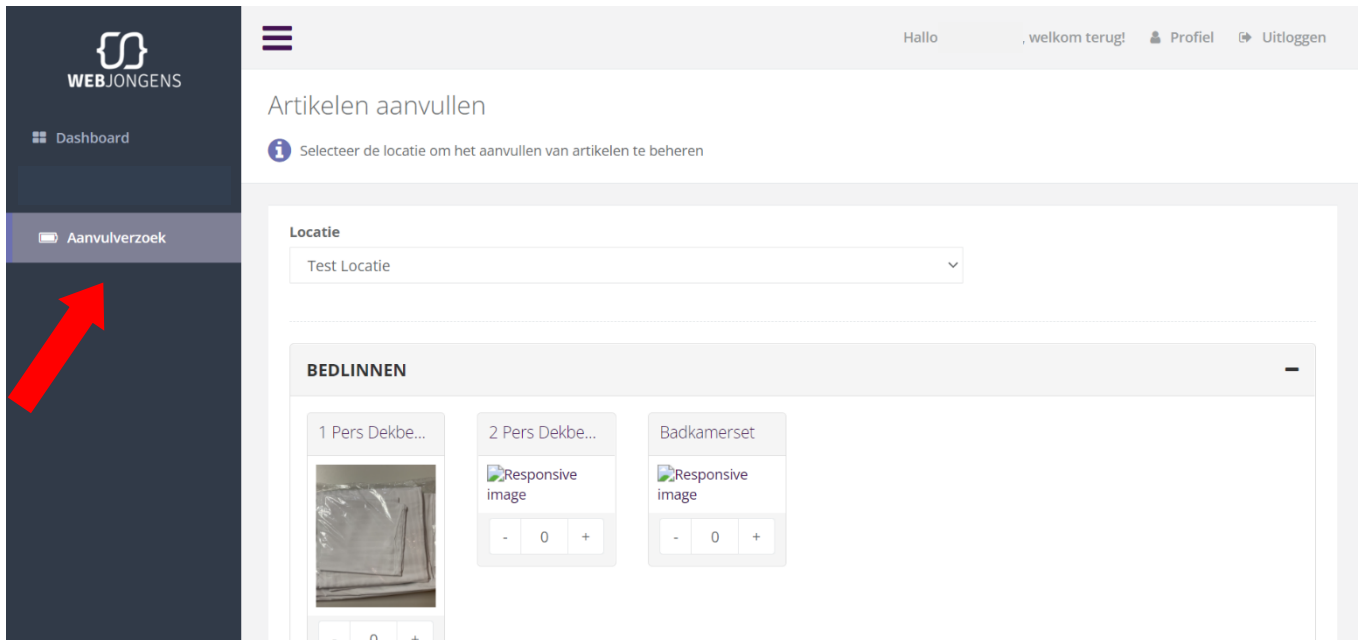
WEBJONGENS

Dashboard

Aanvulverzoek

Hallo , welkom terug!  Profiel  Uitloggen

Artikelen aanvullen

Selecteer de locatie om het aanvullen van artikelen te beheren

Locatie

Test Locatie

BEDLINNEN

1 Pers Dekbe...

- 0 +

2 Pers Dekbe...

Responsive image

- 0 +

Badkamerset

Responsive image

- 0 +